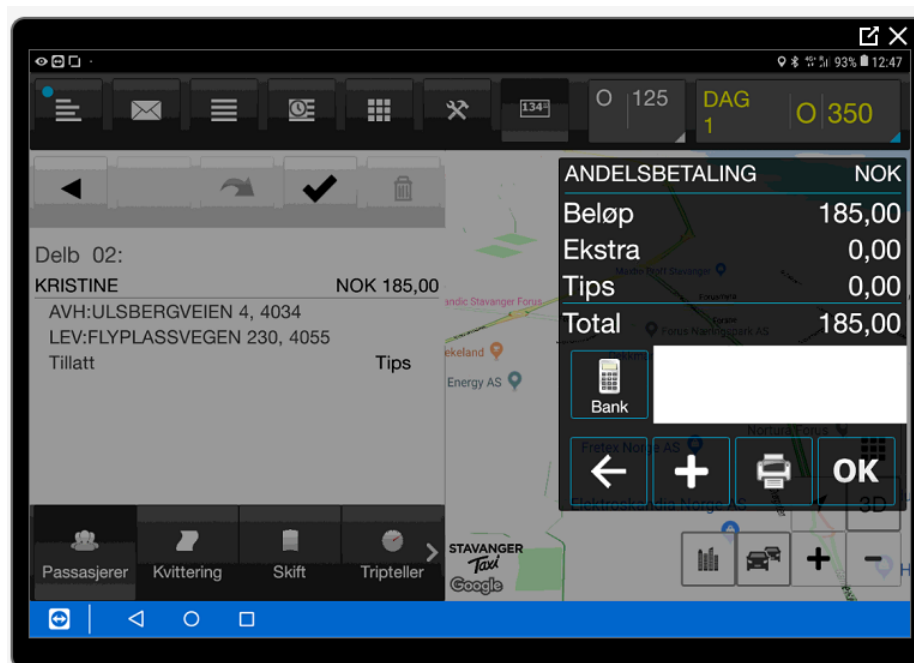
93% 12:47

134

O 125

DAG 1

O 350

Delb 02:

KRISTINE NOK 185,00

AVH:ULBERGVEIEN 4, 4034

LEV:FLYPLASSVEGEN 230, 4055

Tillatt Tips

ANDELSBETALING NOK

Beløp 185,00

Ekstra 0,00

Tips 0,00

Total 185,00

Bank

OK

Passasjerer Kvittering Skift Tripteller

STAVANGER Taxi

Google

Energy AS

3D